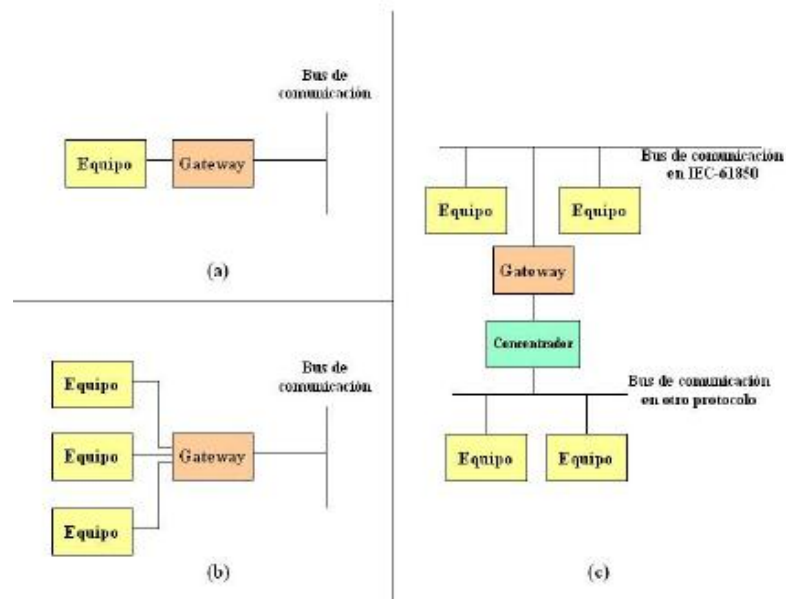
Bus de comunicación

Equipo

Gateway

(a)

Bus de comunicación

Equipo

Equipo

Equipo

Gateway

(b)

Bus de comunicación en IEC-61850

Equipo

Equipo

Gateway

Concentrador

Bus de comunicación en otro protocolo

Equipo

Equipo

(c)